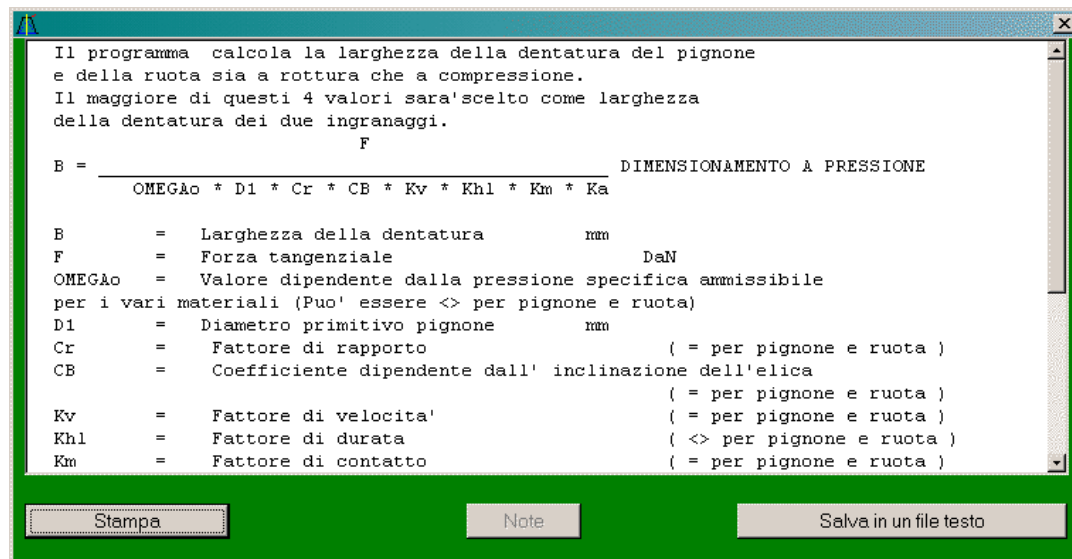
Il programma calcola la larghezza della dentatura del pignone e della ruota sia a rottura che a compressione.
Il maggiore di questi 4 valori sara'scelto come larghezza della dentatura dei due ingranaggi.

$B = \frac{F}{OMEGAo * D1 * Cr * CB * Kv * Khl * Km * Ka}$ DIMENSIONAMENTO A PRESSIONE

B = Larghezza della dentatura mm
F = Forza tangenziale DaN
OMEGAo = Valore dipendente dalla pressione specifica ammissibile per i vari materiali (Puo' essere <> per pignone e ruota)
D1 = Diametro primitivo pignone mm
Cr = Fattore di rapporto ( = per pignone e ruota )
CB = Coefficiente dipendente dall' inclinazione dell'elica ( = per pignone e ruota )
Kv = Fattore di velocita' ( = per pignone e ruota )
Khl = Fattore di durata ( <> per pignone e ruota )
Km = Fattore di contatto ( = per pignone e ruota )

Stampa

Note

Salva in un file testo